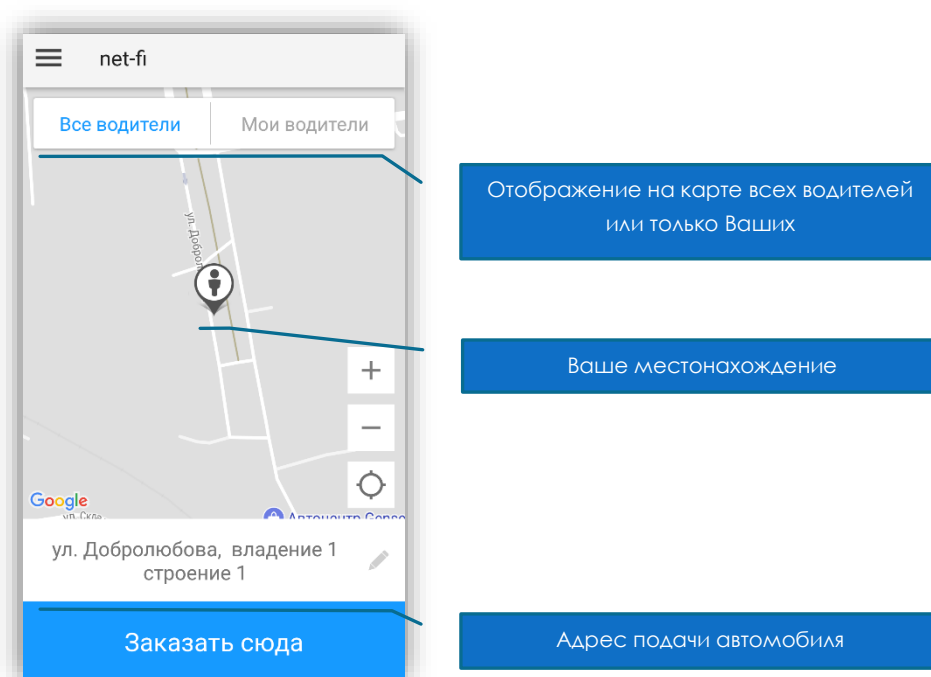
net-fi

Все водители | Мои водители

ул. Доброл

+
−

Google

ул. Скла

Автоцентр Север

ул. Добролюбова, владение 1 строение 1

Заказать сюда

Отображение на карте всех водителей или только Ваших

Ваше местонахождение

Адрес подачи автомобиля